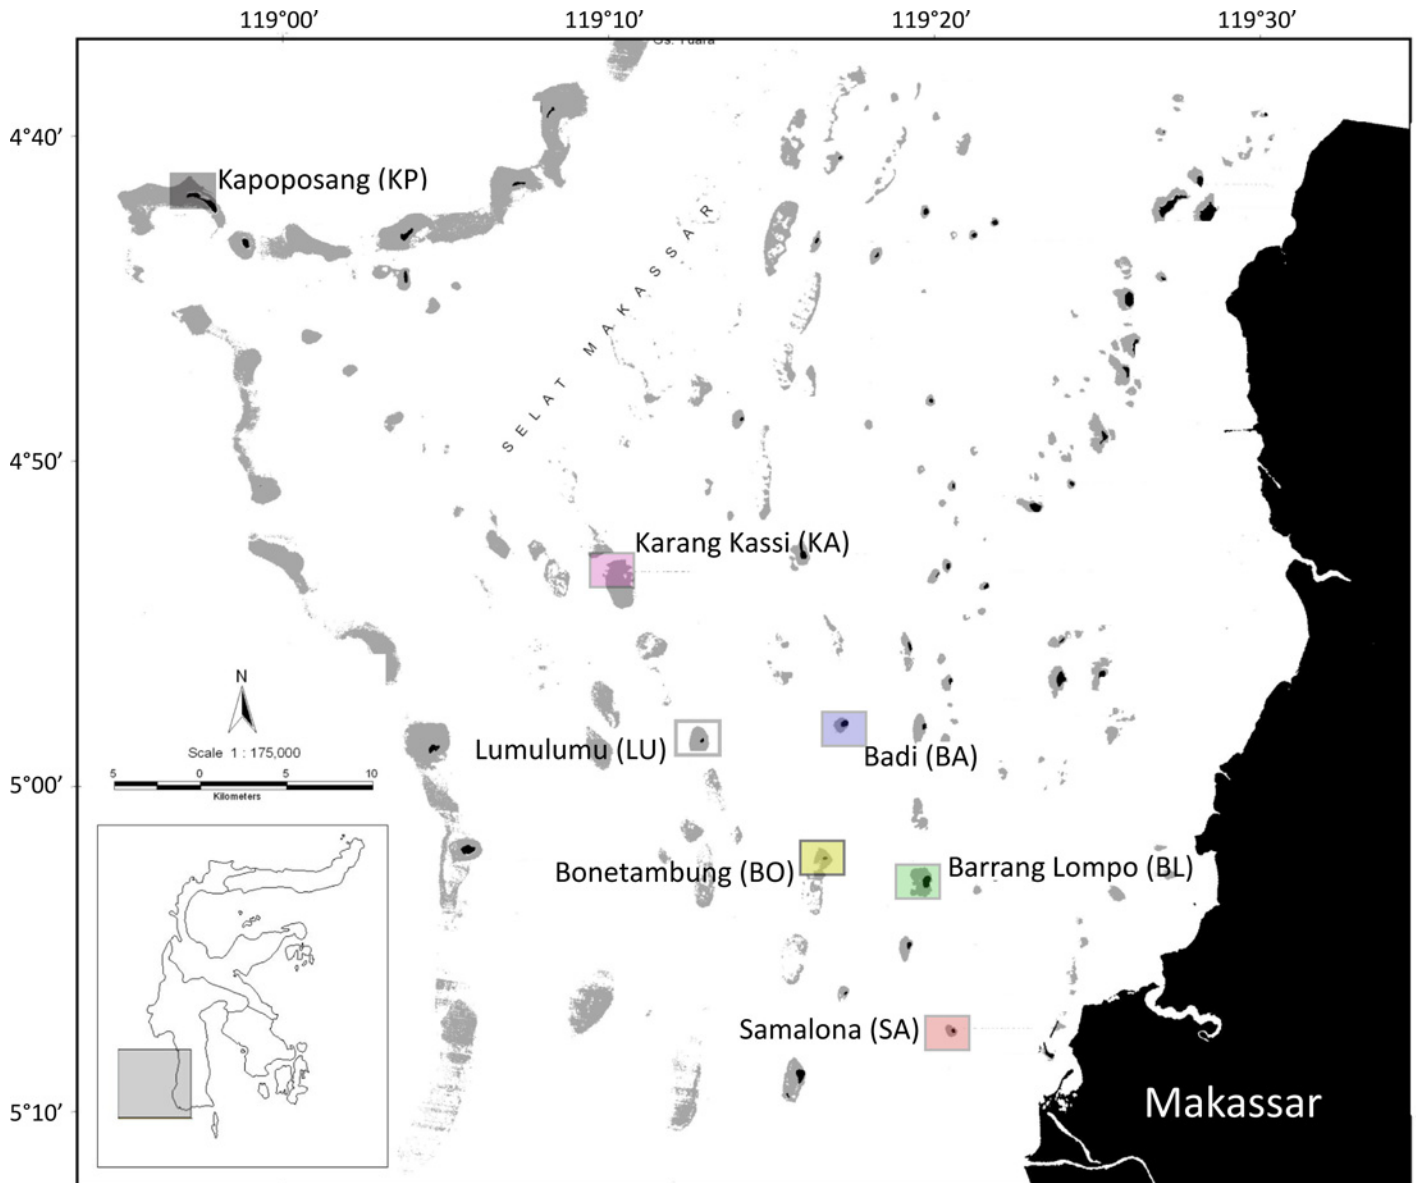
119°00′
119°10′
119°20′
119°30′
4°40′
4°50′
5°00′
5°10′
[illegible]
Kapoposang (KP)
SELAT MAKASSAR
Karang Kassi (KA)
N
Scale 1 : 175,000
5 0 5 10
Kilometers
Lumulumu (LU)
Badi (BA)
Bonetambung (BO)
Barrang Lompo (BL)
Samalona (SA)
Makassar